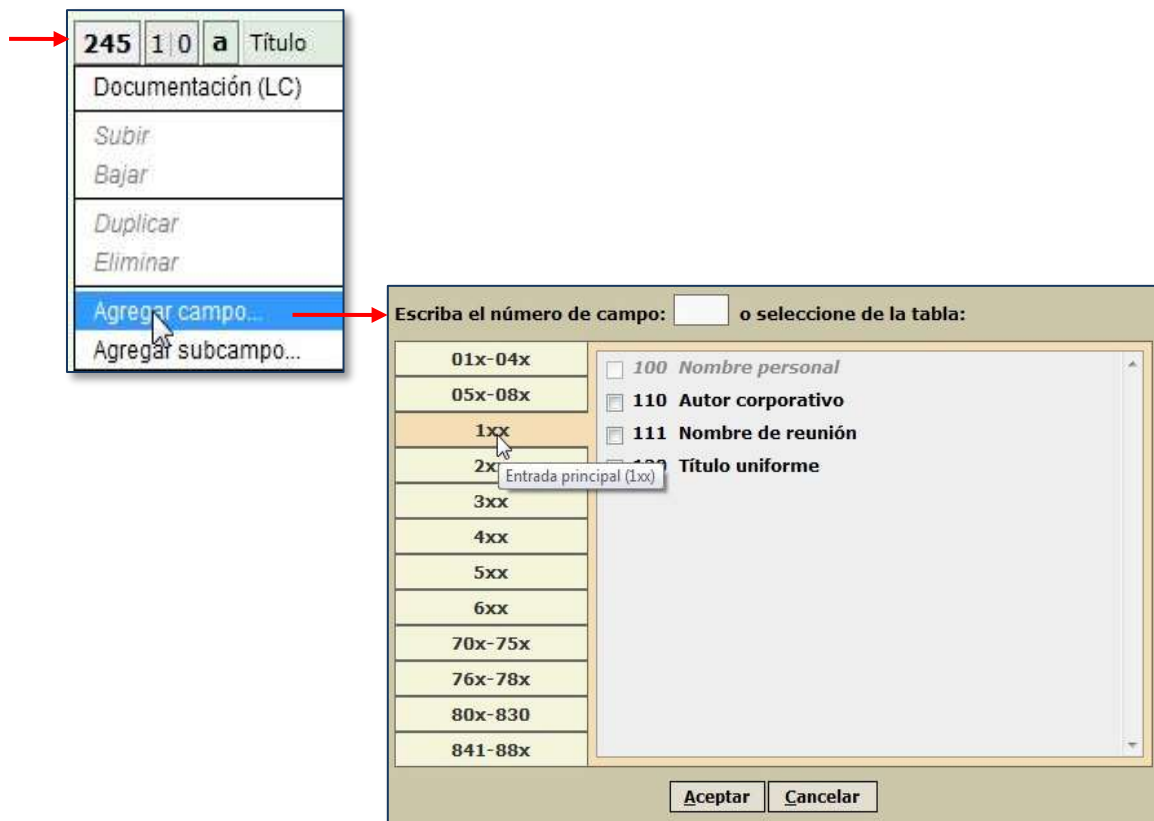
245 1 0 a Título

Documentación (LC)

Subir
Bajar

Duplicar
Eliminar

Agregar campo...
Agregar subcampo...

Escriba el número de campo: o seleccione de la tabla:

01x-04x
05x-08x
1xx
2xx
3xx
4xx
5xx
6xx
70x-75x
76x-78x
80x-830
841-88x

Entrada principal (1xx)

100 Nombre personal
110 Autor corporativo
111 Nombre de reunión
1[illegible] Título uniforme

Aceptar
Cancelar